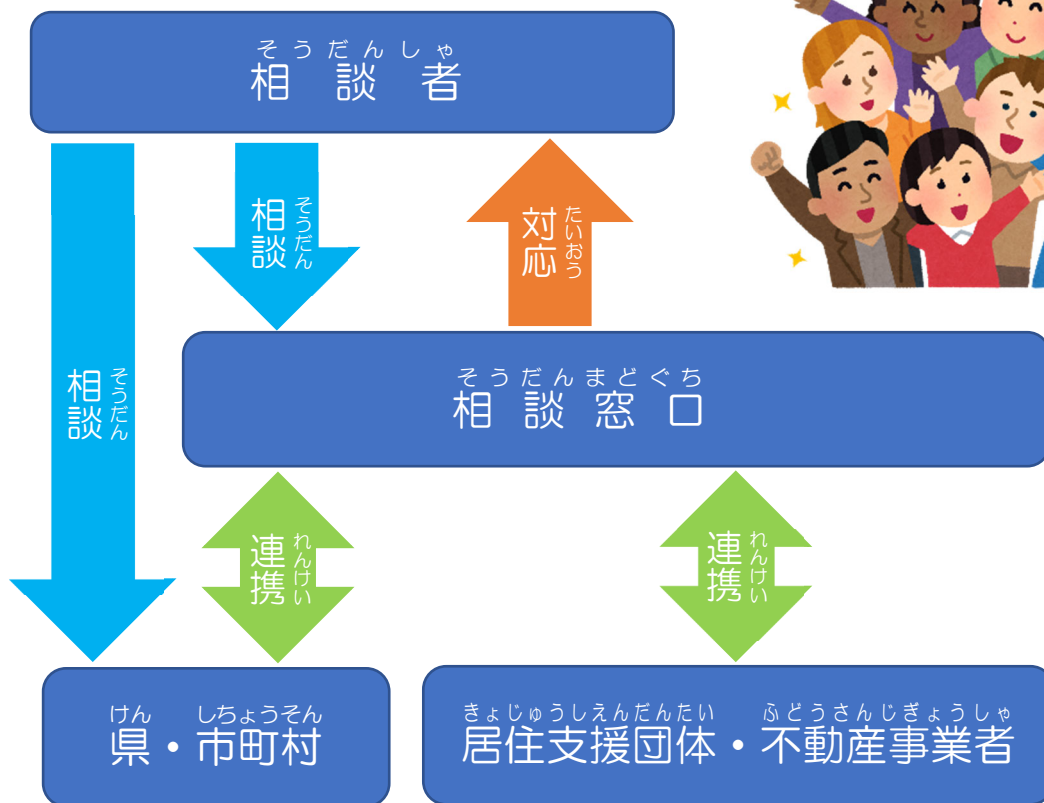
そうだんしゃ
相談者

相談 そうだん

相談 そうだん

対応 たいおう

そうだんまどぐち
相談窓口

連携 れんけい

連携 れんけい

けん しちょうそん
県・市町村

きょじゅうしえんだんたい ふどうさんじぎょうしゃ
居住支援団体・不動産事業者